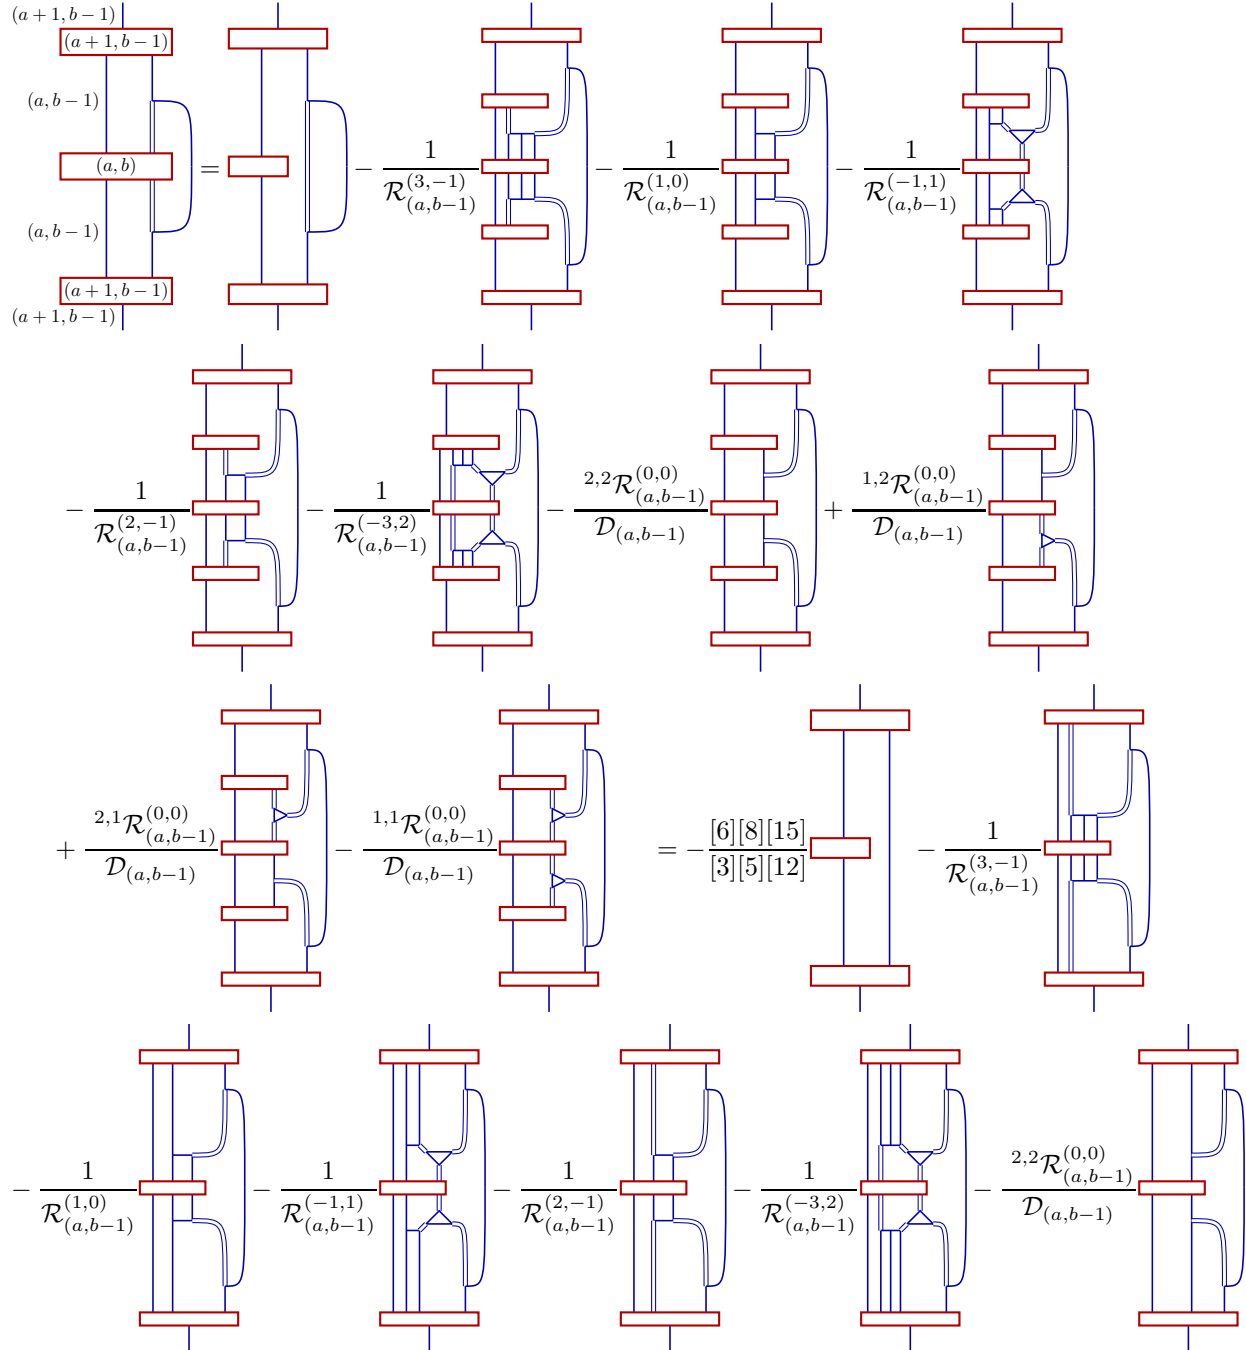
$(a+1,b-1)$
$(a+1,b-1)$
$(a,b-1)$
$(a,b)$
$(a,b-1)$
$(a+1,b-1)$
$(a+1,b-1)$

$= \quad - \frac{1}{\mathcal{R}^{(3,-1)}_{(a,b-1)}} \quad - \frac{1}{\mathcal{R}^{(1,0)}_{(a,b-1)}} \quad - \frac{1}{\mathcal{R}^{(-1,1)}_{(a,b-1)}}$

$- \frac{1}{\mathcal{R}^{(2,-1)}_{(a,b-1)}} \quad - \frac{1}{\mathcal{R}^{(-3,2)}_{(a,b-1)}} \quad - \frac{{}^{2,2}\mathcal{R}^{(0,0)}_{(a,b-1)}}{\mathcal{D}_{(a,b-1)}} \quad + \frac{{}^{1,2}\mathcal{R}^{(0,0)}_{(a,b-1)}}{\mathcal{D}_{(a,b-1)}}$

$+ \frac{{}^{2,1}\mathcal{R}^{(0,0)}_{(a,b-1)}}{\mathcal{D}_{(a,b-1)}} \quad - \frac{{}^{1,1}\mathcal{R}^{(0,0)}_{(a,b-1)}}{\mathcal{D}_{(a,b-1)}} \quad = -\frac{[6][8][15]}{[3][5][12]} \quad - \frac{1}{\mathcal{R}^{(3,-1)}_{(a,b-1)}}$

$- \frac{1}{\mathcal{R}^{(1,0)}_{(a,b-1)}} \quad - \frac{1}{\mathcal{R}^{(-1,1)}_{(a,b-1)}} \quad - \frac{1}{\mathcal{R}^{(2,-1)}_{(a,b-1)}} \quad - \frac{1}{\mathcal{R}^{(-3,2)}_{(a,b-1)}} \quad - \frac{{}^{2,2}\mathcal{R}^{(0,0)}_{(a,b-1)}}{\mathcal{D}_{(a,b-1)}}$